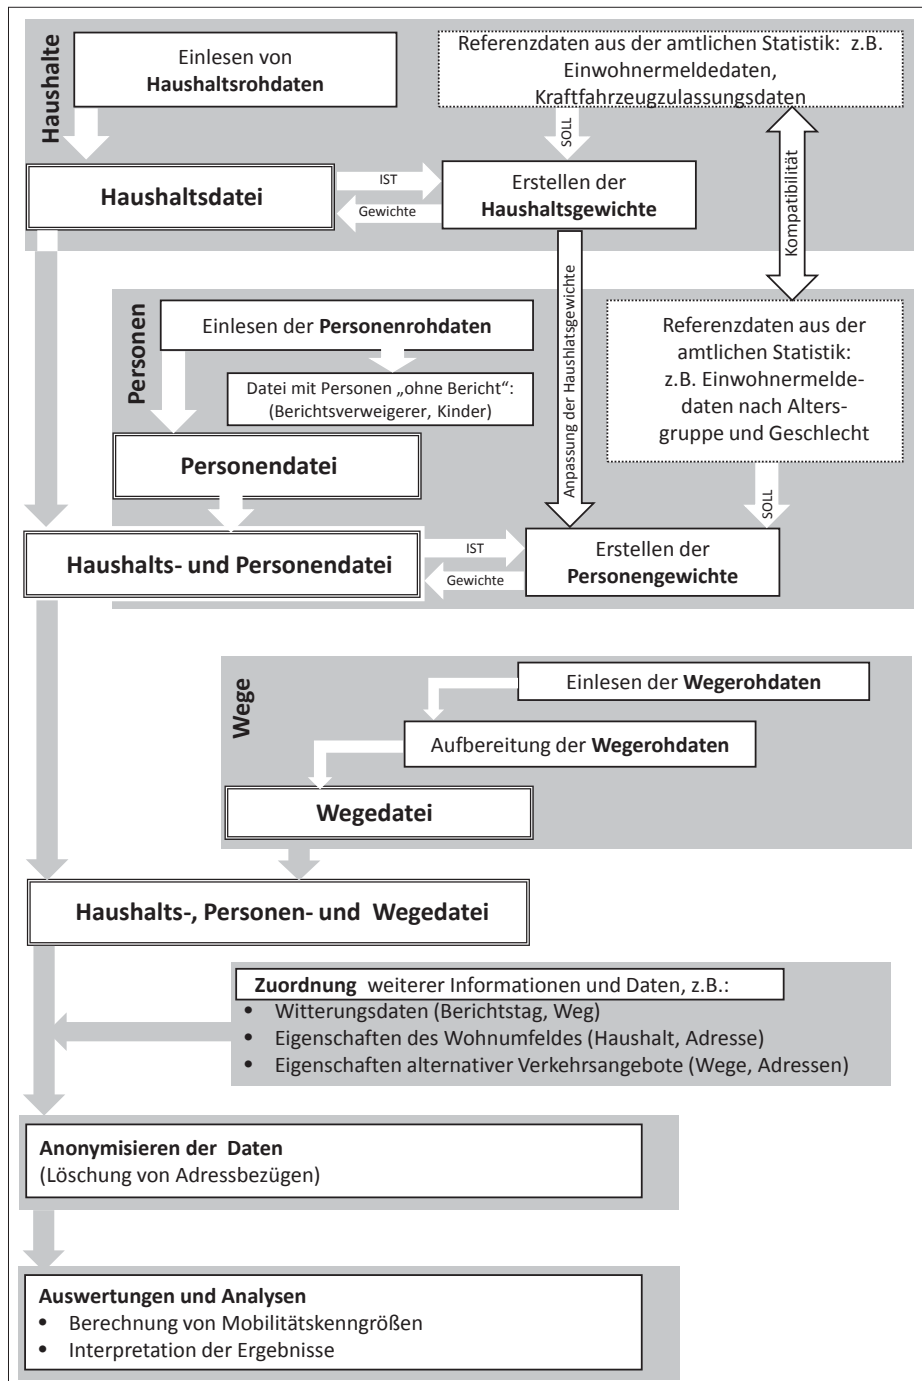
Haushalte

Einlesen von **Haushaltsrohdaten**

Referenzdaten aus der amtlichen Statistik: z.B. Einwohnermeldedaten, Kraftfahrzeugzulassungsdaten

SOLL

Kompatibilität

**Haushaltsdatei**

IST

Gewichte

Erstellen der **Haushaltsgewichte**

Anpassung der Haushlatsgewichte

Personen

Einlesen der **Personenrohdaten**

Datei mit Personen „ohne Bericht": (Berichtsverweigerer, Kinder)

Referenzdaten aus der amtlichen Statistik: z.B. Einwohnermeldedaten nach Altersgruppe und Geschlecht

**Personendatei**

SOLL

**Haushalts- und Personendatei**

IST

Gewichte

Erstellen der **Personengewichte**

Wege

Einlesen der **Wegerohdaten**

Aufbereitung der **Wegerohdaten**

**Wegedatei**

**Haushalts-, Personen- und Wegedatei**

**Zuordnung** weiterer Informationen und Daten, z.B.:
• Witterungsdaten (Berichtstag, Weg)
• Eigenschaften des Wohnumfeldes (Haushalt, Adresse)
• Eigenschaften alternativer Verkehrsangebote (Wege, Adressen)

**Anonymisieren der Daten**
(Löschung von Adressbezügen)

**Auswertungen und Analysen**
• Berechnung von Mobilitätskenngrößen
• Interpretation der Ergebnisse